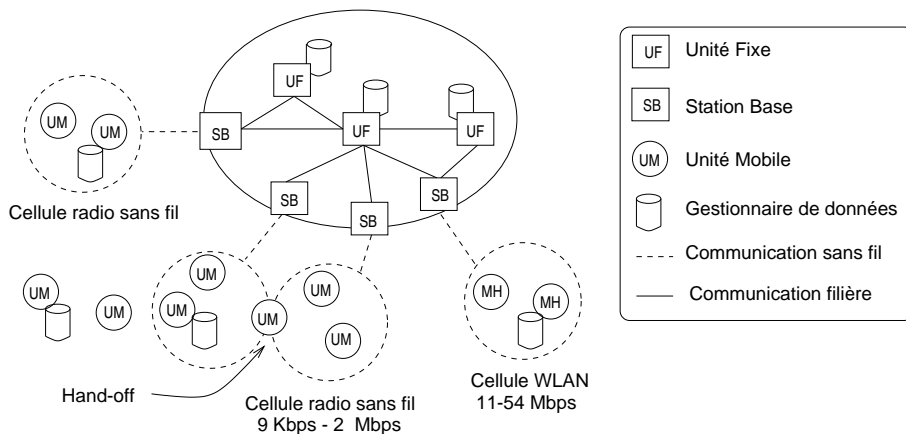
UF

UF

UF

SB

UM

UM

Cellule radio sans fil

SB

SB

SB

UM

UM

UM

UM

UM

UM

UM

UM

MH

MH

Hand-off

Cellule radio sans fil
9 Kbps - 2 Mbps

Cellule WLAN
11-54 Mbps

UF Unité Fixe

SB Station Base

UM Unité Mobile

Gestionnaire de données

Communication sans fil

Communication filière